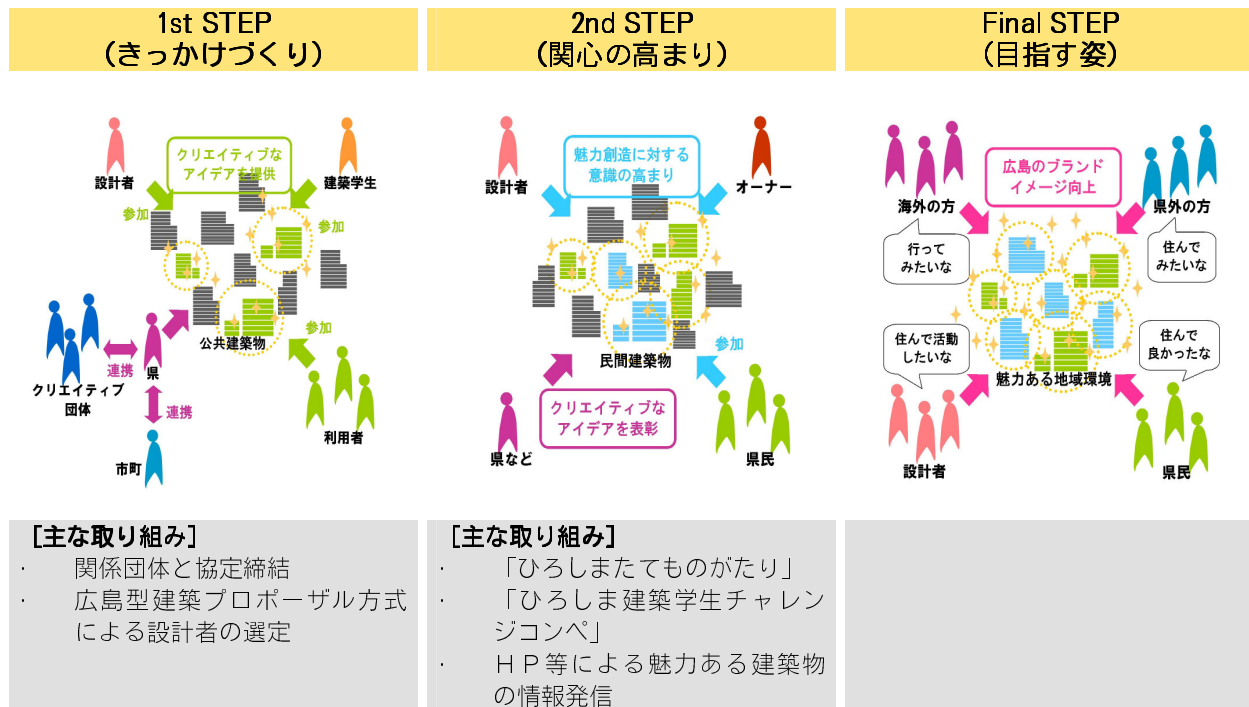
1st STEP
(きっかけづくり)

クリエイティブなアイデアを提供

設計者

建築学生

参加

参加

公共建築物

参加

連携

県

クリエイティブ団体

連携

利用者

市町

2nd STEP
(関心の高まり)

魅力創造に対する意識の高まり

設計者

オーナー

民間建築物

参加

クリエイティブなアイデアを表彰

県など

県民

Final STEP
(目指す姿)

広島のブランドイメージ向上

海外の方

県外の方

行ってみたいな

住んでみたいな

住んで活動したいな

住んで良かったな

魅力ある地域環境

設計者

県民

[主な取り組み]
· 関係団体と協定締結
· 広島型建築プロポーザル方式による設計者の選定

[主な取り組み]
· 「ひろしまたてものがたり」
· 「ひろしま建築学生チャレンジコンペ」
· HP等による魅力ある建築物の情報発信